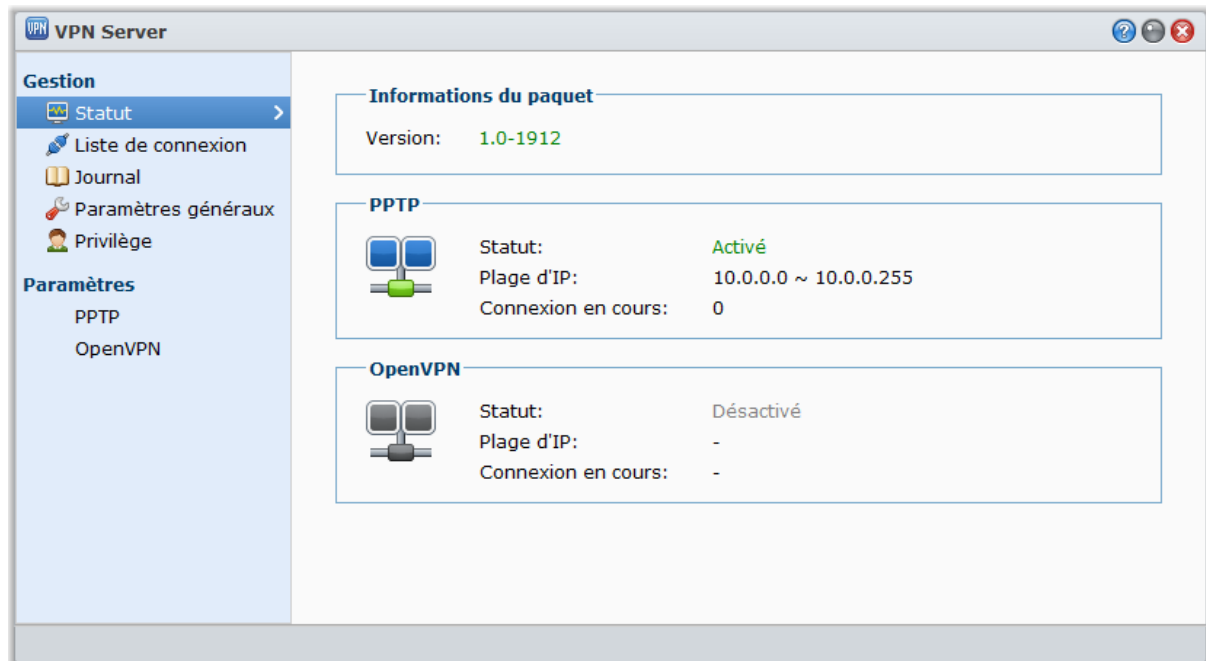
VPN
VPN Server

Gestion
Statut
Liste de connexion
Journal
Paramètres généraux
Privilège

Paramètres
PPTP
OpenVPN

Informations du paquet
Version: 1.0-1912

PPTP
Statut: Activé
Plage d'IP: 10.0.0.0 ~ 10.0.0.255
Connexion en cours: 0

OpenVPN
Statut: Désactivé
Plage d'IP: -
Connexion en cours: -